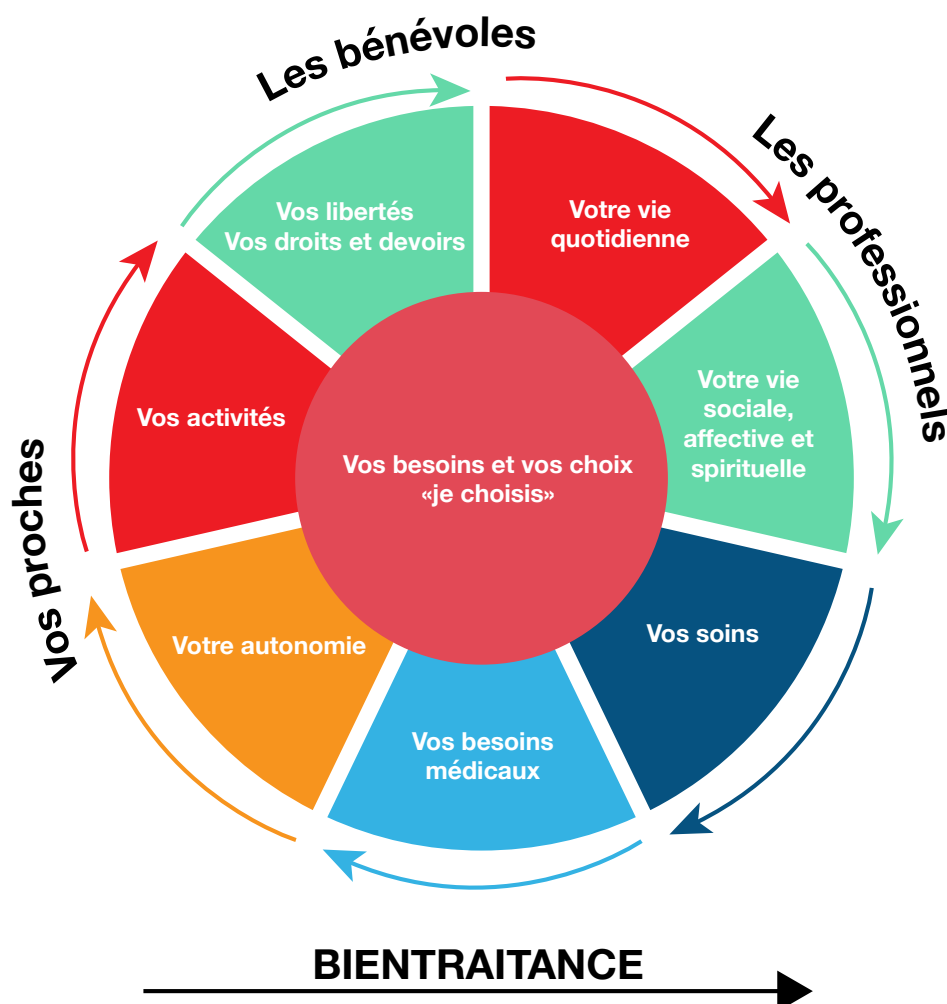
Les bénévoles

Les professionnels

Vos proches

Vos libertés
Vos droits et devoirs

Votre vie quotidienne

Votre vie sociale, affective et spirituelle

Vos soins

Vos besoins médicaux

Votre autonomie

Vos activités

Vos besoins et vos choix «je choisis»

BIENTRAITANCE